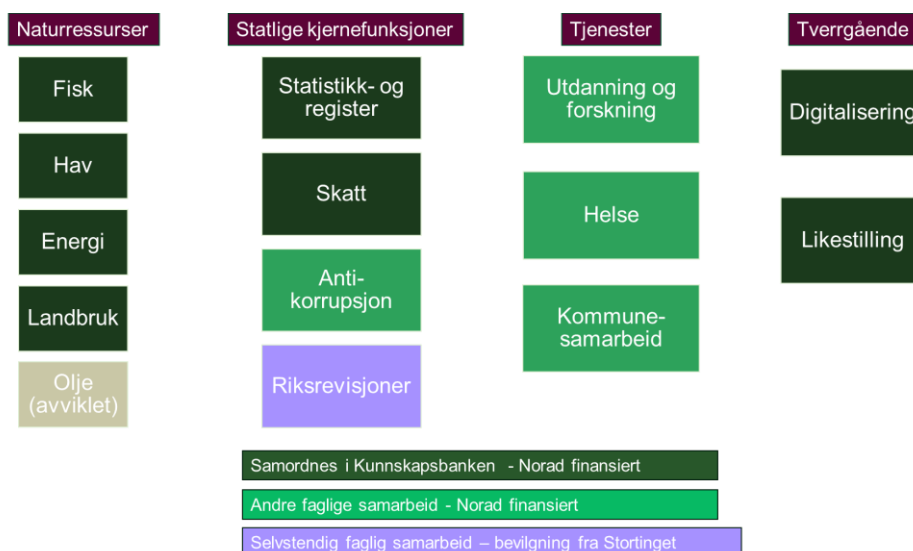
Naturressurser

Fisk

Hav

Energi

Landbruk

Olje (avviklet)

Statlige kjernefunksjoner

Statistikk- og register

Skatt

Anti-korrupsjon

Riksrevisjoner

Tjenester

Utdanning og forskning

Helse

Kommune-samarbeid

Tverrgående

Digitalisering

Likestilling

Samordnes i Kunnskapsbanken - Norad finansiert

Andre faglige samarbeid - Norad finansiert

Selvstendig faglig samarbeid – bevilgning fra Stortinget